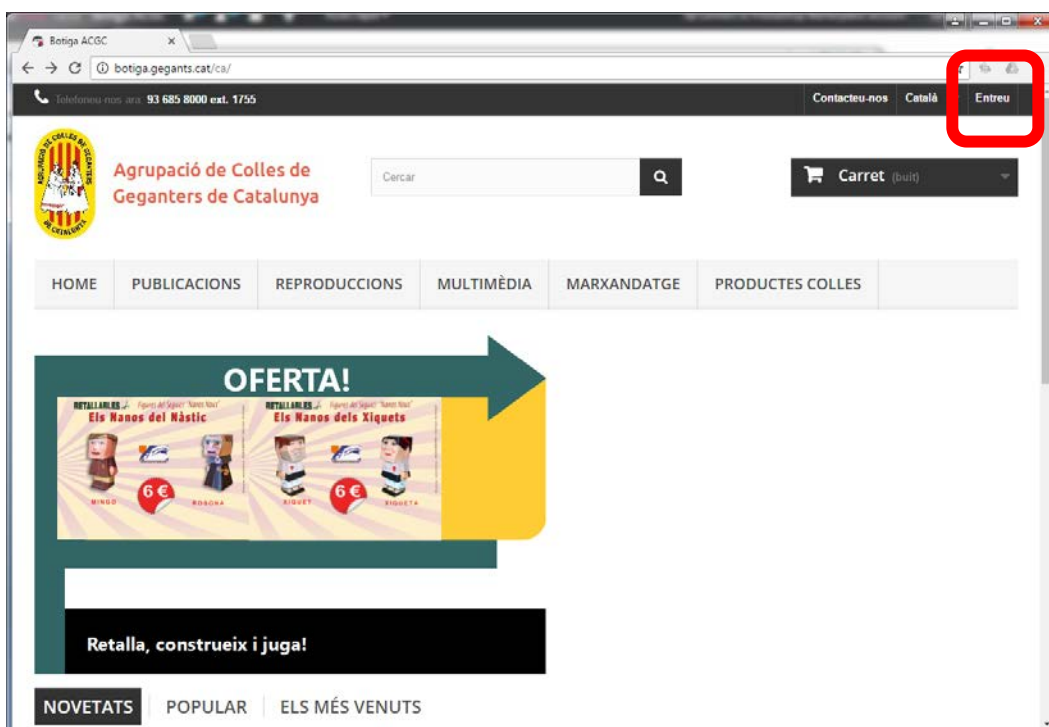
Botiga ACGC
botiga.gegants.cat/ca/
Telefoneu-nos ara: 93 685 8000 ext. 1755
Contacteu-nos Català Entreu
Agrupació de Colles de Geganters de Catalunya
Cercar
Carret (buit)
HOME PUBLICACIONS REPRODUCCIONS MULTIMÈDIA MARXANDATGE PRODUCTES COLLES
OFERTA!
RETALLABLES Figures del Seguici "Nanos Nous"
Els Nanos del Nàstic
MINGO 6 € ROSONA
RETALLABLES Figures del Seguici "Nanos Nous"
Els Nanos dels Xiquets
XIQUET 6 € XIQUETA
Retalla, construeix i juga!
NOVETATS POPULAR ELS MÉS VENUTS